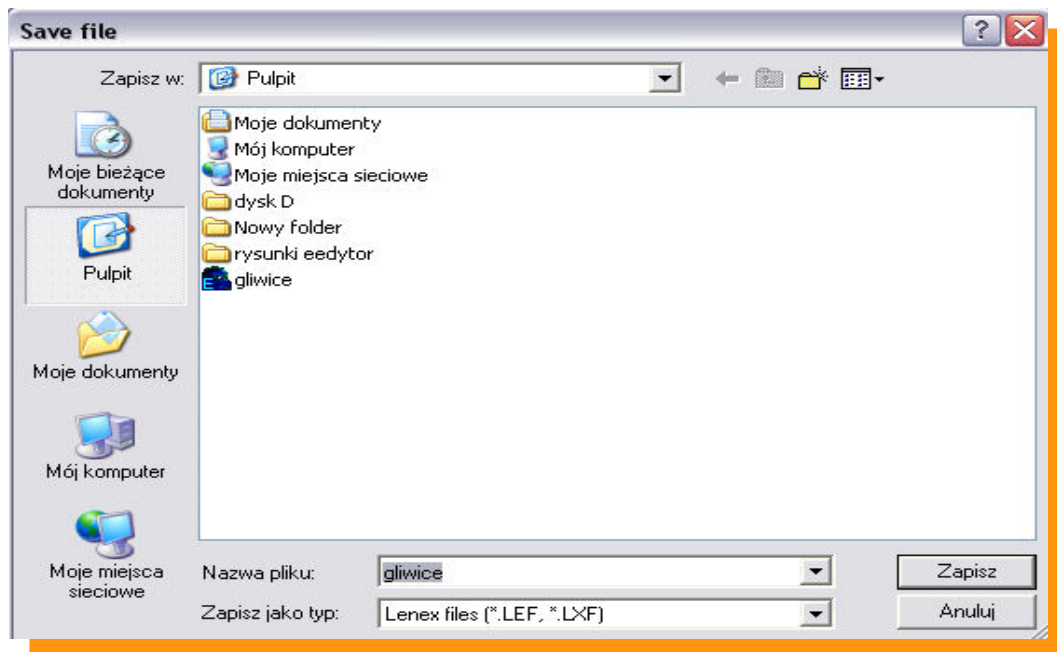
Save file

?

Zapisz w: Pulpit

Moje bieżące dokumenty

Pulpit

Moje dokumenty

Mój komputer

Moje miejsca sieciowe

Moje dokumenty
Mój komputer
Moje miejsca sieciowe
dysk D
Nowy folder
rysunki eedytor
gliwice

Nazwa pliku: gliwice

Zapisz jako typ: Lenex files (*.LEF, *.LXF)

Zapisz

Anuluj